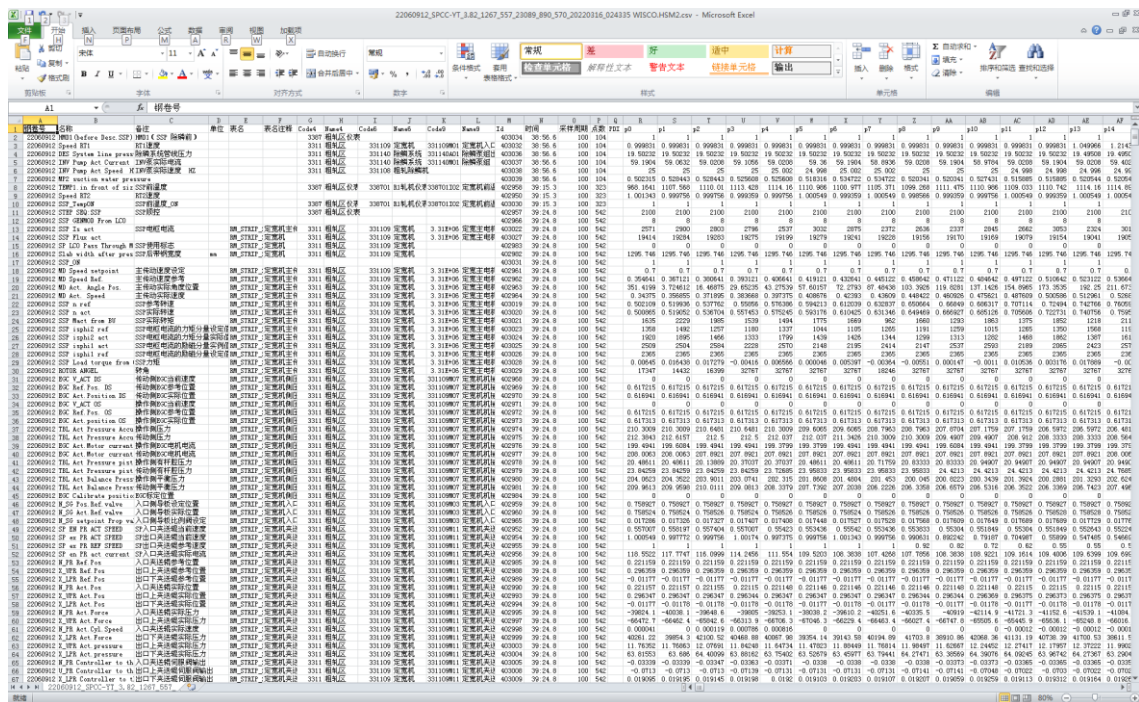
22060912_SPCC-YT_3.82_1267_557_23089_890_570_20220316_024335 WISCO.HSM2.csv - Microsoft Excel

文件 开始 插入 页面布局 公式 数据 审阅 视图 加载项

剪切 复制 格式刷 宋体 11 自动换行 常规 合并后居中 条件格式 套用表格格式 常规 差 好 适中 计算 检查单元格 解释性文本 警告文本 链接单元格 输出 插入 删除 格式 自动求和 填充 清除 排序和筛选 查找和选择

剪贴板 字体 对齐方式 数字 样式 单元格 编辑

A1 钢卷号

| | A | B | C | D | E | F | G | H | I | J | K | L | M | N | O | P | Q | R |
|---|---|---|---|---|---|---|---|---|---|---|---|---|---|---|---|---|---|---|
| 1 | 钢卷号 | 名称 | 备注 | 单位 | 表名 | 表名注释 | Code4 | Name4 | Code6 | Name6 | Code8 | Name8 | Id | 时间 | 采样周期 | 点数 | PDI | p0 |
| 2 | 22060912 | MMD1(before Desc SSP) | MMD1(SSP 除鳞前) | | | | 3387 | 粗轧区仪表 | | | | | 403034 | 38:56.6 | 100 | 104 | | 1 |
| 3 | 22060912 | Speed HT1 | HT1速度 | | | | 3311 | 粗轧区 | 331109 | 定宽机 | 331109 | 定宽机入口 | 403036 | 38:56.6 | 100 | 104 | | 0.999831 |
| 4 | 22060912 | HRT System line press | 除鳞系统管线压力 | | | | 3311 | 粗轧区 | 331140 | 除鳞系统 | 331140 | 除鳞系统 | 403038 | 38:56.6 | 100 | 104 | | 19.50232 |
| 5 | 22060912 | INV Pump Act Current | INV泵实际电流 | | | | 3311 | 粗轧区 | 331140 | 除鳞系统 | 331140 | 除鳞系统 | 403046 | 38:56.6 | 100 | 104 | | 59.1904 |
| 6 | 22060912 | INV Pump Act Speed | INV泵实际速度 | | | | | | | | | | 403048 | 38:56.6 | 100 | 104 | | 25 |
| 7 | 22060912 | HM2 suction water pressure | | | | | 3311 | 粗轧区 | 331108 | 粗轧除鳞机 | | | 403030 | 38:56.6 | 100 | 104 | | 0.502315 |
| 8 | 22060912 | TEMP1 in front of SSP | SSP前温度 | | | | 3387 | 粗轧区仪表 | 338701 | RM粗轧机仪表 | 338701 | 定宽机前 | 402958 | 39:15.3 | 100 | 323 | | 968.1641 |
| 9 | 22060912 | Speed HT2 | HT2速度 | | | | 3311 | 粗轧区 | 331109 | 定宽机 | | | 402950 | 39:15.3 | 100 | 323 | | 1.000343 |
| 10 | 22060912 | SSP_TempOK | SSP温度_OK | | | | 3387 | 粗轧区仪表 | 338701 | RM粗轧机仪表 | 338701 | 定宽机前 | 403030 | 39:15.3 | 100 | 323 | | 1 |
| 11 | 22060912 | STEP SEQ SSP | SSP顺控 | | | | 3311 | 粗轧区 | 331109 | 定宽机 | | | 402957 | 39:24.8 | 100 | 542 | | 2100 |
| 12 | 22060912 | SSP GEWMOD From LCO | | | | | | | | | | | 402956 | 39:24.8 | 100 | 542 | | 1 |
| 13 | 22060912 | SSP Zo act | SSP电机电流 | | RM_STRIP | 定宽机主令 | 3311 | 粗轧区 | 331109 | 定宽机 | 3.31E+06 | 定宽机主 | 402946 | 39:24.8 | 100 | 542 | | 2571 |
| 14 | 22060912 | SSP Zo act | | | RM_STRIP | 定宽机主令 | 3311 | 粗轧区 | 331109 | 定宽机 | 3.31E+06 | 定宽机主 | 402948 | 39:24.8 | 100 | 542 | | 19414 |
| 15 | 22060912 | SSP LCO Pass Through M | SSP使用标志 | | RM_STRIP | 定宽机主令 | 3311 | 粗轧区 | 331109 | 定宽机 | 3.31E+06 | 定宽机主 | 402983 | 39:24.8 | 100 | 542 | | 1 |
| 16 | 22060912 | Slab width after press | SSP带钢宽度 | mm | RM_STRIP | 定宽机主令 | 3311 | 粗轧区 | 331109 | 定宽机 | 3.31E+06 | 定宽机主 | 402902 | 39:24.8 | 100 | 542 | | 1295.746 |
| 17 | 22060912 | SSP_OK | | | | | | | | | | | 402984 | 39:24.8 | 100 | 542 | | 1 |
| 18 | 22060912 | MD Speed setpoint | 主传动速度设定 | | RM_STRIP | 定宽机主令 | 3311 | 粗轧区 | 331109 | 定宽机 | 3.31E+06 | 定宽机主 | 402961 | 39:24.8 | 100 | 542 | | 0.7 |
| 19 | 22060912 | MD Speed Ref | 主传动速度 | | RM_STRIP | 定宽机主令 | 3311 | 粗轧区 | 331109 | 定宽机 | 3.31E+06 | 定宽机主 | 402962 | 39:24.8 | 100 | 542 | | 0.354641 |
| 20 | 22060912 | MD Act. Angle Pos. | 主传动实际角度位置 | | RM_STRIP | 定宽机主令 | 3311 | 粗轧区 | 331109 | 定宽机 | 3.31E+06 | 定宽机主 | 402963 | 39:24.8 | 100 | 542 | | 351.4199 |
| 21 | 22060912 | MD Act. Speed | 主传动实际速度 | | RM_STRIP | 定宽机主令 | 3311 | 粗轧区 | 331109 | 定宽机 | 3.31E+06 | 定宽机主 | 402964 | 39:24.8 | 100 | 542 | | 0.34375 |
| 22 | 22060912 | SSP Zo ref | SSP零位调 | | RM_STRIP | 定宽机主令 | 3311 | 粗轧区 | 331109 | 定宽机 | 3.31E+06 | 定宽机主 | 403019 | 39:24.8 | 100 | 542 | | 0.502109 |
| 23 | 22060912 | SSP Zo act | SSP实际转速 | | RM_STRIP | 定宽机主令 | 3311 | 粗轧区 | 331109 | 定宽机 | 3.31E+06 | 定宽机主 | 403020 | 39:24.8 | 100 | 542 | | 0.500865 |
| 24 | 22060912 | SSP Mact from DV | SSP实际扭矩 | | RM_STRIP | 定宽机主令 | 3311 | 粗轧区 | 331109 | 定宽机 | 3.31E+06 | 定宽机主 | 403021 | 39:24.8 | 100 | 542 | | 1635 |
| 25 | 22060912 | SSP ziphi2 ref | SSP电机电流的力矩分量设定值 | | RM_STRIP | 定宽机主令 | 3311 | 粗轧区 | 331109 | 定宽机 | 3.31E+06 | 定宽机主 | 403022 | 39:24.8 | 100 | 542 | | 1358 |
| 26 | 22060912 | SSP ziphi2 ref | SSP电机电流的力矩分量实际值 | | RM_STRIP | 定宽机主令 | 3311 | 粗轧区 | 331109 | 定宽机 | 3.31E+06 | 定宽机主 | 403023 | 39:24.8 | 100 | 542 | | 1920 |
| 27 | 22060912 | SSP ziphi1 act | SSP电机电流的励磁分量设定值 | | RM_STRIP | 定宽机主令 | 3311 | 粗轧区 | 331109 | 定宽机 | 3.31E+06 | 定宽机主 | 403024 | 39:24.8 | 100 | 542 | | 2509 |
| 28 | 22060912 | SSP ziphi1 ref | SSP电机电流的励磁分量实际值 | | RM_STRIP | 定宽机主令 | 3311 | 粗轧区 | 331109 | 定宽机 | 3.31E+06 | 定宽机主 | 403025 | 39:24.8 | 100 | 542 | | 2365 |
| 29 | 22060912 | SSP Load torque from | SSP力矩 | | RM_STRIP | 定宽机主令 | 3311 | 粗轧区 | 331109 | 定宽机 | 3.31E+06 | 定宽机主 | 403026 | 39:24.8 | 100 | 542 | | 0.00645 |
| 30 | 22060912 | ROTOR ANGEL | 转角 | | RM_STRIP | 定宽机主令 | 3311 | 粗轧区 | 331109 | 定宽机 | 3.31E+06 | 定宽机主 | 403027 | 39:24.8 | 100 | 542 | | 17347 |
| 31 | 22060912 | BGC W_ACT DS | 传动侧BGC当前速度 | | RM_STRIP | 定宽机侧 | 3311 | 粗轧区 | 331109 | 定宽机 | 331109W07 | 定宽机钳 | 402960 | 39:24.8 | 100 | 542 | | 0 |
| 32 | 22060912 | BGC Ref. Pos. DS | 传动侧BGC参考位置 | | RM_STRIP | 定宽机侧 | 3311 | 粗轧区 | 331109 | 定宽机 | 331109W07 | 定宽机钳 | 402967 | 39:24.8 | 100 | 542 | | 0.617215 |
| 33 | 22060912 | BGC Act.Position DS | 传动侧BGC实际位置 | | RM_STRIP | 定宽机侧 | 3311 | 粗轧区 | 331109 | 定宽机 | 331109W07 | 定宽机钳 | 402968 | 39:24.8 | 100 | 542 | | 0.616941 |
| 34 | 22060912 | BGC W_ACT OS | 操作侧BGC当前速度 | | RM_STRIP | 定宽机侧 | 3311 | 粗轧区 | 331109 | 定宽机 | 331109W07 | 定宽机钳 | 402969 | 39:24.8 | 100 | 542 | | 0 |
| 35 | 22060912 | BGC Ref. Pos. OS | 操作侧BGC参考位置 | | RM_STRIP | 定宽机侧 | 3311 | 粗轧区 | 331109 | 定宽机 | 331109W07 | 定宽机钳 | 402970 | 39:24.8 | 100 | 542 | | 0.617215 |
| 36 | 22060912 | BGC Act.position OS | 操作侧BGC实际位置 | | RM_STRIP | 定宽机侧 | 3311 | 粗轧区 | 331109 | 定宽机 | 331109W07 | 定宽机钳 | 402971 | 39:24.8 | 100 | 542 | | 0.616941 |
| 37 | 22060912 | TBL Act Pressure Acc | 传动侧压力 | | RM_STRIP | 定宽机侧 | 3311 | 粗轧区 | 331109 | 定宽机 | 331109W07 | 定宽机钳 | 402974 | 39:24.8 | 100 | 542 | | 0.617313 |
| 38 | 22060912 | TBL Act Pressure Acc | 传动侧压力 | | RM_STRIP | 定宽机侧 | 3311 | 粗轧区 | 331109 | 定宽机 | 331109W07 | 定宽机钳 | 402975 | 39:24.8 | 100 | 542 | | 210.3009 |
| 39 | 22060912 | BGC Act.Motor current | 传动侧BGC电机电流 | | RM_STRIP | 定宽机侧 | 3311 | 粗轧区 | 331109 | 定宽机 | 331109W07 | 定宽机钳 | 402976 | 39:24.8 | 100 | 542 | | 212.3043 |
| 40 | 22060912 | BGC Act.Motor current | 操作侧BGC电机电流 | | RM_STRIP | 定宽机侧 | 3311 | 粗轧区 | 331109 | 定宽机 | 331109W07 | 定宽机钳 | 402977 | 39:24.8 | 100 | 542 | | 199.4941 |
| 41 | 22060912 | TBL Act Pressure piston | 传动侧平衡压力 | | RM_STRIP | 定宽机侧 | 3311 | 粗轧区 | 331109 | 定宽机 | 331109W07 | 定宽机钳 | 402978 | 39:24.8 | 100 | 542 | | 208.0063 |
| 42 | 22060912 | TBL Act Pressure piston | 操作侧平衡压力 | | RM_STRIP | 定宽机侧 | 3311 | 粗轧区 | 331109 | 定宽机 | 331109W07 | 定宽机钳 | 402979 | 39:24.8 | 100 | 542 | | 20.48611 |
| 43 | 22060912 | TBL Act Balance Press | 传动侧平衡压力 | | RM_STRIP | 定宽机侧 | 3311 | 粗轧区 | 331109 | 定宽机 | 331109W07 | 定宽机钳 | 402980 | 39:24.8 | 100 | 542 | | 24.64259 |
| 44 | 22060912 | TBL Act Balance Press | 操作侧平衡压力 | | RM_STRIP | 定宽机侧 | 3311 | 粗轧区 | 331109 | 定宽机 | 331109W07 | 定宽机钳 | 402981 | 39:24.8 | 100 | 542 | | 204.0623 |
| 45 | 22060912 | BGC Calibrate position | BGC标定位置 | | RM_STRIP | 定宽机侧 | 3311 | 粗轧区 | 331109 | 定宽机 | 331109W07 | 定宽机钳 | 402984 | 39:24.8 | 100 | 542 | | 209.9813 |
| 46 | 22060912 | M_SG Pos Ref valve | 入口侧导辊设定位置 | | RM_STRIP | 定宽机侧 | 3311 | 粗轧区 | 331109 | 定宽机 | 331109W01 | 定宽机入口 | 402959 | 39:24.8 | 100 | 542 | | 1 |
| 47 | 22060912 | M_SG Act Pos valve | 入口侧导辊实际位置 | | RM_STRIP | 定宽机侧 | 3311 | 粗轧区 | 331109 | 定宽机 | 331109W01 | 定宽机入口 | 402986 | 39:24.8 | 100 | 542 | | 0.758927 |
| 48 | 22060912 | M_SG setpoint Prop va | 入口侧导辊比例阀设定 | | RM_STRIP | 定宽机侧 | 3311 | 粗轧区 | 331109 | 定宽机 | 331109W01 | 定宽机入口 | 402987 | 39:24.8 | 100 | 542 | | 0.758524 |
| 49 | 22060912 | SP EN PR ACT SPEED | 出口下夹送辊当前速度 | | RM_STRIP | 定宽机侧 | 3311 | 粗轧区 | 331109 | 定宽机 | 331109W11 | 定宽机夹送 | 402988 | 39:24.8 | 100 | 542 | | 0.017286 |
| 50 | 22060912 | SP en PR ACT SPEED | 出口上夹送辊当前速度 | | RM_STRIP | 定宽机侧 | 3311 | 粗轧区 | 331109 | 定宽机 | 331109W11 | 定宽机夹送 | 402989 | 39:24.8 | 100 | 542 | | 0.557007 |
| 51 | 22060912 | SP en PR REF SPEED | 出口下夹送辊参考速度 | | RM_STRIP | 定宽机侧 | 3311 | 粗轧区 | 331109 | 定宽机 | 331109W11 | 定宽机夹送 | 402953 | 39:24.8 | 100 | 542 | | 1.000549 |
| 52 | 22060912 | SP en PR act current | 出口上夹送辊实际压力 | | RM_STRIP | 定宽机侧 | 3311 | 粗轧区 | 331109 | 定宽机 | 331109W11 | 定宽机夹送 | 402954 | 39:24.8 | 100 | 542 | | 1 |
| 53 | 22060912 | M_PR Ref Pos | 出口下夹送辊实际压力 | | RM_STRIP | 定宽机侧 | 3311 | 粗轧区 | 331109 | 定宽机 | 331109W11 | 定宽机夹送 | 402955 | 39:24.8 | 100 | 542 | | 118.5522 |
| 54 | 22060912 | X_LPR Ref Pos | 出口下夹送辊参考位置 | | RM_STRIP | 定宽机侧 | 3311 | 粗轧区 | 331109 | 定宽机 | 331109W11 | 定宽机夹送 | 402990 | 39:24.8 | 100 | 542 | | 0.221159 |
| 55 | 22060912 | X_LPR Ref Pos | 出口下夹送辊参考位置 | | RM_STRIP | 定宽机侧 | 3311 | 粗轧区 | 331109 | 定宽机 | 331109W11 | 定宽机夹送 | 402991 | 39:24.8 | 100 | 542 | | 0.296359 |
| 56 | 22060912 | X_UPR Act Pos | 出口上夹送辊实际位置 | | RM_STRIP | 定宽机侧 | 3311 | 粗轧区 | 331109 | 定宽机 | 331109W11 | 定宽机夹送 | 402992 | 39:24.8 | 100 | 542 | | -0.01177 |
| 57 | 22060912 | X_UPR Act Pos | 出口上夹送辊实际位置 | | RM_STRIP | 定宽机侧 | 3311 | 粗轧区 | 331109 | 定宽机 | 331109W11 | 定宽机夹送 | 402993 | 39:24.8 | 100 | 542 | | 0.221157 |
| 58 | 22060912 | X_LPR Act Pos | 出口下夹送辊实际位置 | | RM_STRIP | 定宽机侧 | 3311 | 粗轧区 | 331109 | 定宽机 | 331109W11 | 定宽机夹送 | 402994 | 39:24.8 | 100 | 542 | | 0.296347 |
| 59 | 22060912 | X_LPR Act Pos | 出口下夹送辊实际位置 | | RM_STRIP | 定宽机侧 | 3311 | 粗轧区 | 331109 | 定宽机 | 331109W11 | 定宽机夹送 | 402995 | 39:24.8 | 100 | 542 | | -0.01177 |
| 60 | 22060912 | M_UPR Act Force | 出口上夹送辊实际压力 | | RM_STRIP | 定宽机侧 | 3311 | 粗轧区 | 331109 | 定宽机 | 331109W11 | 定宽机夹送 | 402996 | 39:24.8 | 100 | 542 | | -39824.1 |
| 61 | 22060912 | X_LPR Act Force | 出口下夹送辊实际压力 | | RM_STRIP | 定宽机侧 | 3311 | 粗轧区 | 331109 | 定宽机 | 331109W11 | 定宽机夹送 | 402997 | 39:24.8 | 100 | 542 | | -66471.7 |
| 62 | 22060912 | M_PR Act Cyl. Speed | 出口下夹送辊液压缸速度 | | RM_STRIP | 定宽机侧 | 3311 | 粗轧区 | 331109 | 定宽机 | 331109W11 | 定宽机夹送 | 402998 | 39:24.8 | 100 | 542 | | 0 |
| 63 | 22060912 | X_LPR Act Force | 出口下夹送辊实际压力 | | RM_STRIP | 定宽机侧 | 3311 | 粗轧区 | 331109 | 定宽机 | 331109W11 | 定宽机夹送 | 402999 | 39:24.8 | 100 | 542 | | 40261.22 |
| 64 | 22060912 | X_UPR Act pressure | 出口上夹送辊实际压力 | | RM_STRIP | 定宽机侧 | 3311 | 粗轧区 | 331109 | 定宽机 | 331109W11 | 定宽机夹送 | 403000 | 39:24.8 | 100 | 542 | | 11.76352 |
| 65 | 22060912 | X_LPR Act pressure | 出口下夹送辊实际压力 | | RM_STRIP | 定宽机侧 | 3311 | 粗轧区 | 331109 | 定宽机 | 331109W11 | 定宽机夹送 | 403001 | 39:24.8 | 100 | 542 | | 64.18677 |
| 66 | 22060912 | X_UPR Controller to th | 出口上夹送辊伺服阀输出 | | RM_STRIP | 定宽机侧 | 3311 | 粗轧区 | 331109 | 定宽机 | 331109W11 | 定宽机夹送 | 403002 | 39:24.8 | 100 | 542 | | -0.03339 |
| 67 | 22060912 | X_LPR Controller to th | 出口下夹送辊伺服阀输出 | | RM_STRIP | 定宽机侧 | 3311 | 粗轧区 | 331109 | 定宽机 | 331109W11 | 定宽机夹送 | 403003 | 39:24.8 | 100 | 542 | | -0.0713 |
| 68 | 22060912 | X_LPR Controller to th | 出口下夹送辊伺服阀输出 | | RM_STRIP | 定宽机侧 | 3311 | 粗轧区 | 331109 | 定宽机 | 331109W11 | 定宽机夹送 | 403004 | 39:24.8 | 100 | 542 | | 0.019095 |

p1 p2 p3 p4 p5 p6 p7 p8 p9 p10 p11 p12 p13 p14 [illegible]

22060912_SPCC-YT_3.82_1267_557

就绪 80%